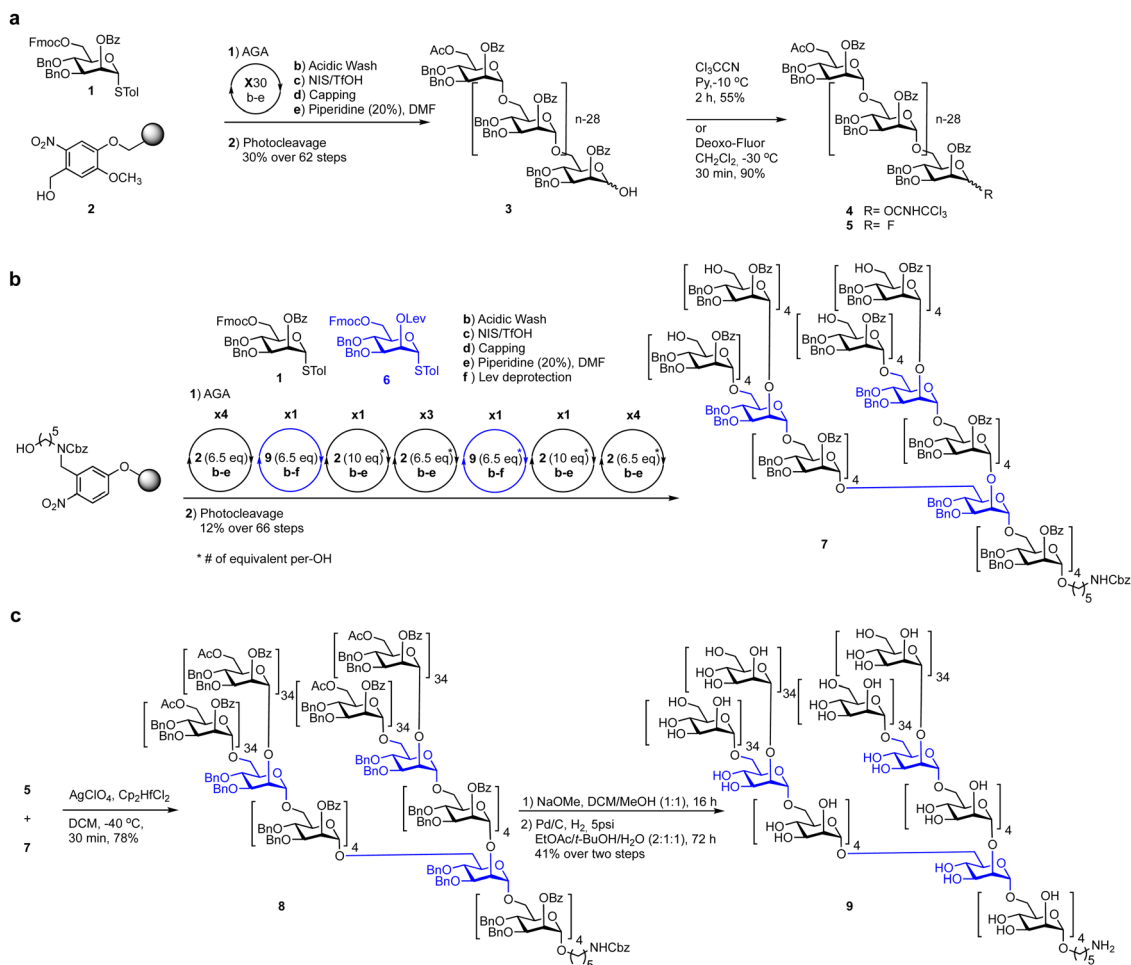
a

FmocO OBz BnO BnO O STol 1

$O_2N$ O $OCH_3$ HO 2

1) AGA
X30 b-e
b) Acidic Wash
c) NIS/TfOH
d) Capping
e) Piperidine (20%), DMF
2) Photocleavage 30% over 62 steps

AcO OBz BnO BnO O O OBz BnO BnO O n-28 O OBz BnO BnO O OH 3

$Cl_3CCN$
Py,-10 ºC
2 h, 55%
or
Deoxo-Fluor
$CH_2Cl_2$, -30 ºC
30 min, 90%

AcO OBz BnO BnO O O OBz BnO BnO O n-28 O OBz BnO BnO O R

4 R= $OCNHCCl_3$
5 R= F

b

FmocO OBz BnO BnO O STol 1
FmocO OLev BnO BnO O STol 6

b) Acidic Wash
c) NIS/TfOH
d) Capping
e) Piperidine (20%), DMF
f ) Lev deprotection

1) AGA

HO 5 NCbz O $O_2N$

x4 2 (6.5 eq) b-e
x1 9 (6.5 eq) b-f
x1 2 (10 eq)* b-e
x3 2 (6.5 eq) b-e
x1 9 (6.5 eq) b-f
x1 2 (10 eq)* b-e
x4 2 (6.5 eq) b-e

2) Photocleavage
12% over 66 steps

* # of equivalent per-OH

HO OBz BnO BnO O 4
HO OBz BnO BnO O 4
HO OBz BnO BnO O 4
HO OBz BnO BnO O 4
BnO BnO O
BnO BnO O
OBz BnO BnO O 4
OBz BnO BnO O 4
BnO BnO O
OBz BnO BnO O 4 NHCbz 5

7

c

5
+
7

$AgClO_4$, $Cp_2HfCl_2$
DCM, -40 ºC,
30 min, 78%

AcO OBz BnO BnO O 34
AcO OBz BnO BnO O 34
AcO OBz BnO BnO O 34
AcO OBz BnO BnO O 34
BnO BnO O
BnO BnO O
OBz BnO BnO O 4
OBz BnO BnO O 4
BnO BnO O
OBz BnO BnO O 4 NHCbz 5

8

1) NaOMe, DCM/MeOH (1:1), 16 h
2) Pd/C, $H_2$, 5psi
EtOAc/t-BuOH/$H_2O$ (2:1:1), 72 h
41% over two steps

HO OH HO HO O 34
HO OH HO HO O 34
HO OH HO HO O 34
HO OH HO HO O 34
HO HO O
HO HO O
OH HO HO O 4
OH HO HO O 4
HO HO O
OH HO HO O 4 $NH_2$ 5

9